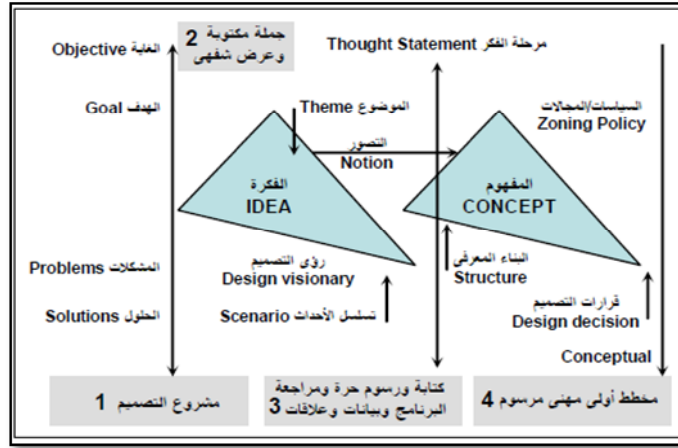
الغاية Objective

جملة مكتوبة 2
وعرض شفهي

Thought Statement مرحلة الفكر

الهدف Goal

الموضوع Theme

السياسات/المجالات
Zoning Policy

التصور
Notion

الفكرة
IDEA

المفهوم
CONCEPT

المشكلات Problems

رؤى التصميم
Design visionary

البناء المعرفي
Structure

قرارات التصميم
Design decision

الحلول Solutions

تسلسل الأحداث Scenario

Conceptual

مشروع التصميم 1

كتابة ورسوم حرة ومراجعة
البرنامج وبيانات وعلاقات 3

مخطط أولي مهني مرسوم 4